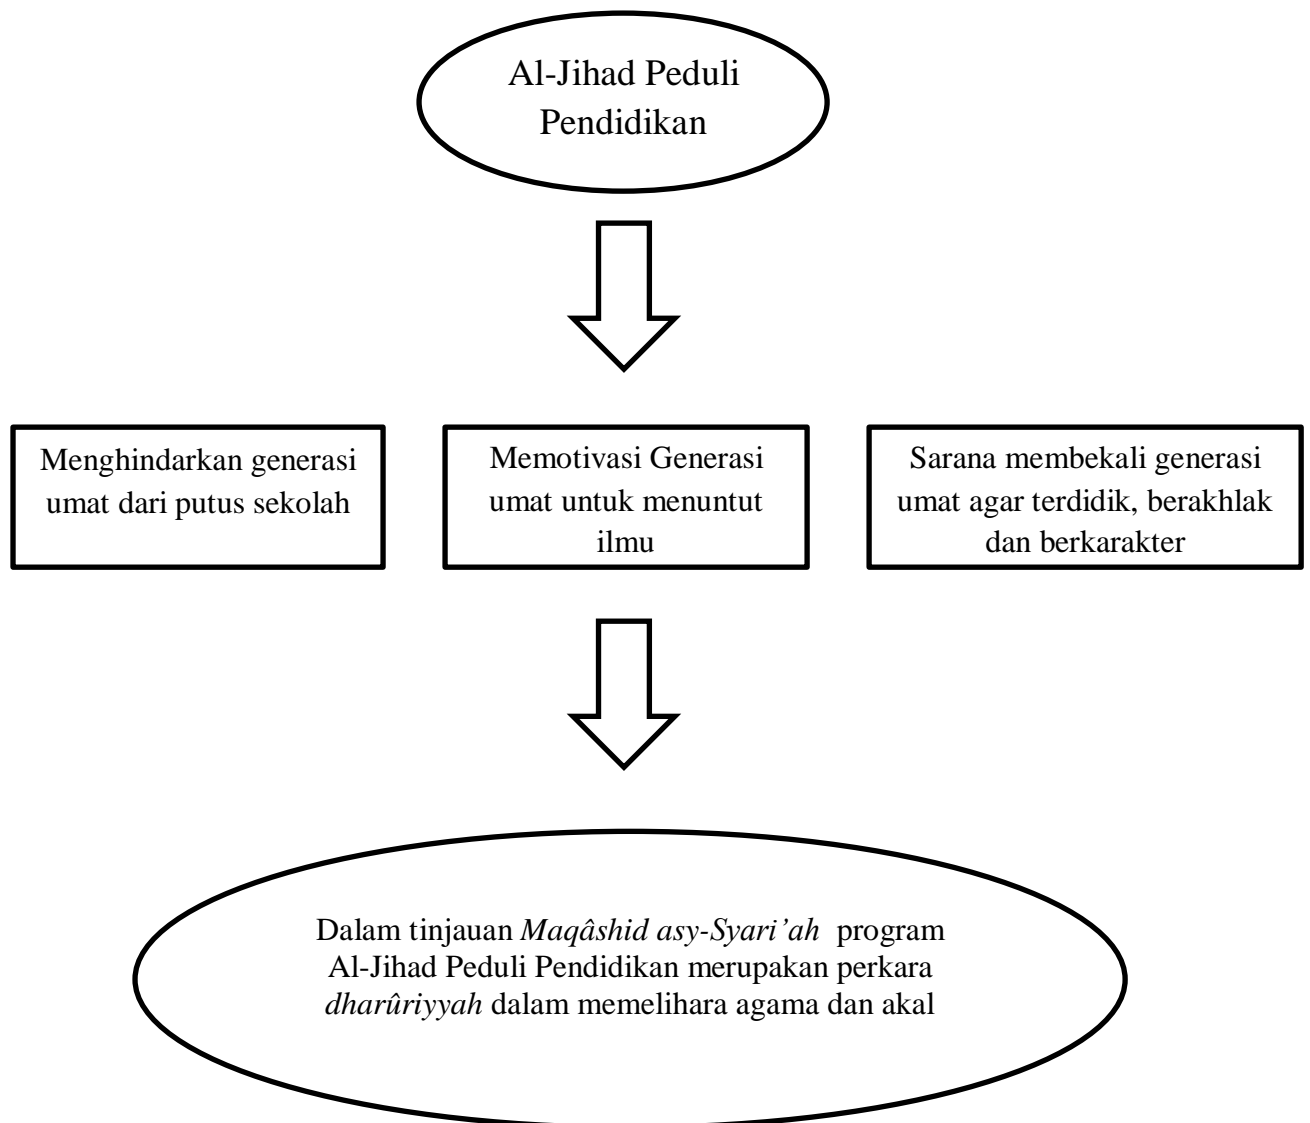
Al-Jihad Peduli Pendidikan

Menghindarkan generasi umat dari putus sekolah

Memotivasi Generasi umat untuk menuntut ilmu

Sarana membekali generasi umat agar terdidik, berakhlak dan berkarakter

Dalam tinjauan *Maqâshid asy-Syari'ah* program Al-Jihad Peduli Pendidikan merupakan perkara *dharûriyyah* dalam memelihara agama dan akal